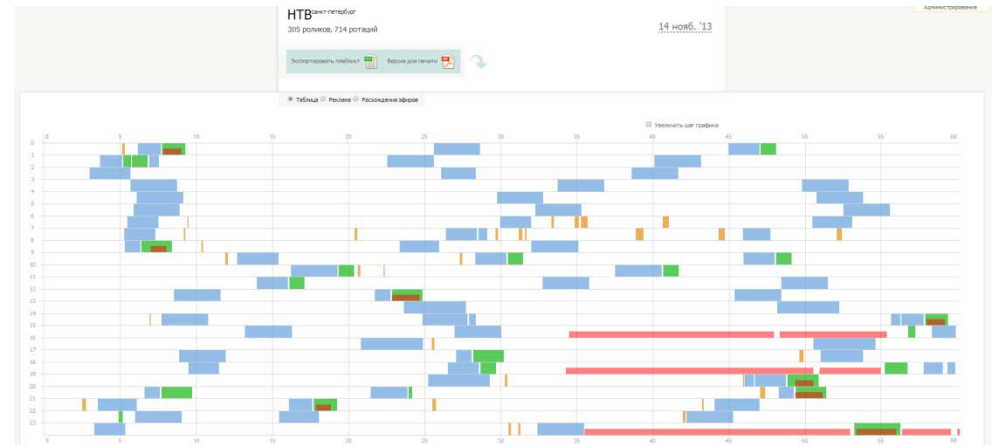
НТВ Санкт-Петербург
305 роликов, 714 ротаций

14 нояб. '13

Администрирование

Экспортировать плейлист
Версия для печати

Таблица Реклама Расхождения эфиров

Увеличить шаг графика

0 5 10 15 20 25 30 35 40 45 50 55 60

0
1
2
3
4
5
6
7
8
9
10
11
12
13
14
15
16
17
18
19
20
21
22
23

0 5 10 15 20 25 30 35 40 45 50 55 60